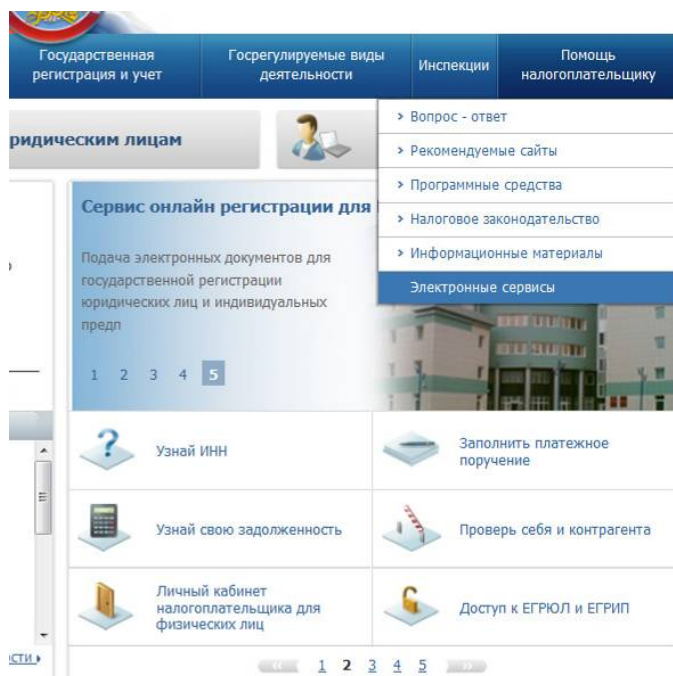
Государственная регистрация и учет

Госрегулируемые виды деятельности

Инспекции

Помощь налогоплательщику

ридическим лицам

› Вопрос - ответ

› Рекомендуемые сайты

› Программные средства

› Налоговое законодательство

› Информационные материалы

Электронные сервисы

Сервис онлайн регистрации для

Подача электронных документов для государственной регистрации юридических лиц и индивидуальных предп

1 2 3 4 5

Узнай ИНН

Заполнить платежное поручение

Узнай свою задолженность

Проверь себя и контрагента

Личный кабинет налогоплательщика для физических лиц

Доступ к ЕГРЮЛ и ЕГРИП

сти ›

1 2 3 4 5